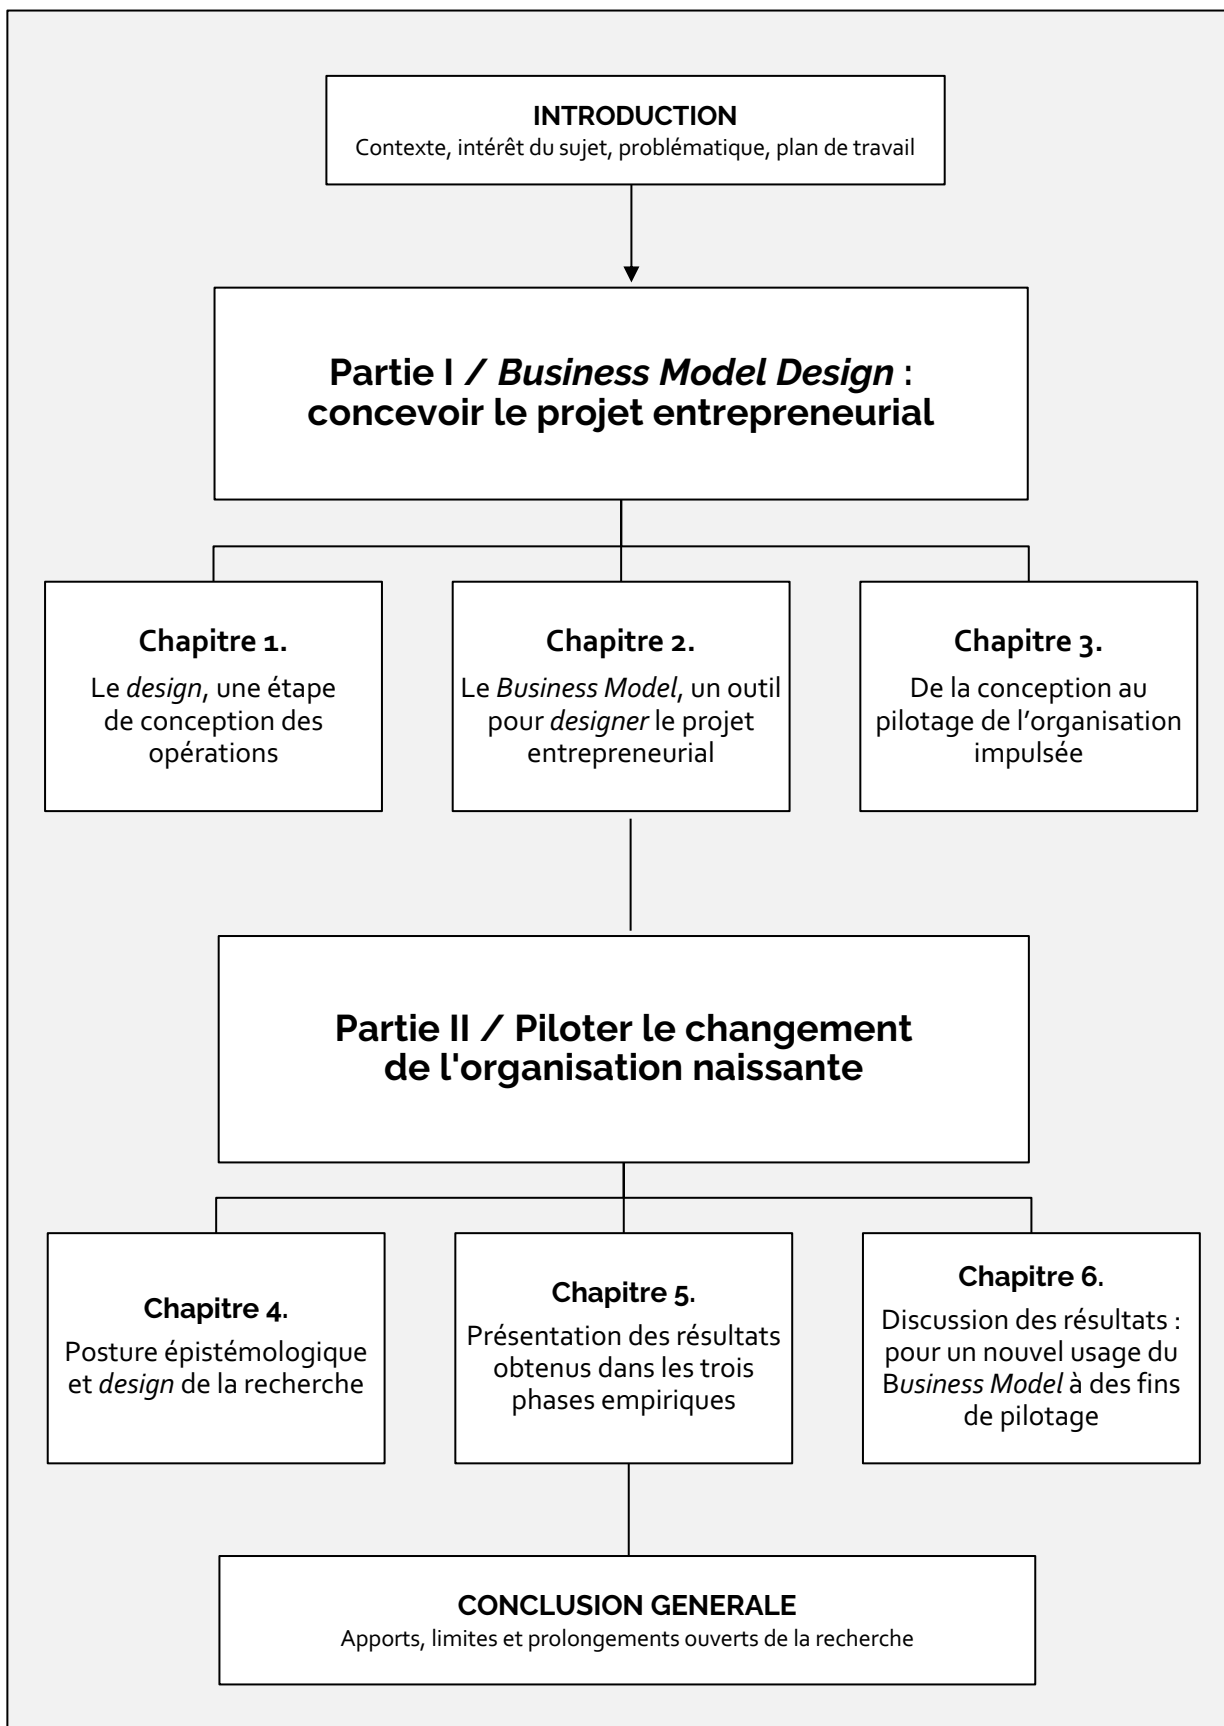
INTRODUCTION
Contexte, intérêt du sujet, problématique, plan de travail

Partie I / Business Model Design : concevoir le projet entrepreneurial

Chapitre 1.
Le design, une étape de conception des opérations

Chapitre 2.
Le Business Model, un outil pour designer le projet entrepreneurial

Chapitre 3.
De la conception au pilotage de l'organisation impulsée

Partie II / Piloter le changement de l'organisation naissante

Chapitre 4.
Posture épistémologique et design de la recherche

Chapitre 5.
Présentation des résultats obtenus dans les trois phases empiriques

Chapitre 6.
Discussion des résultats : pour un nouvel usage du Business Model à des fins de pilotage

CONCLUSION GENERALE
Apports, limites et prolongements ouverts de la recherche